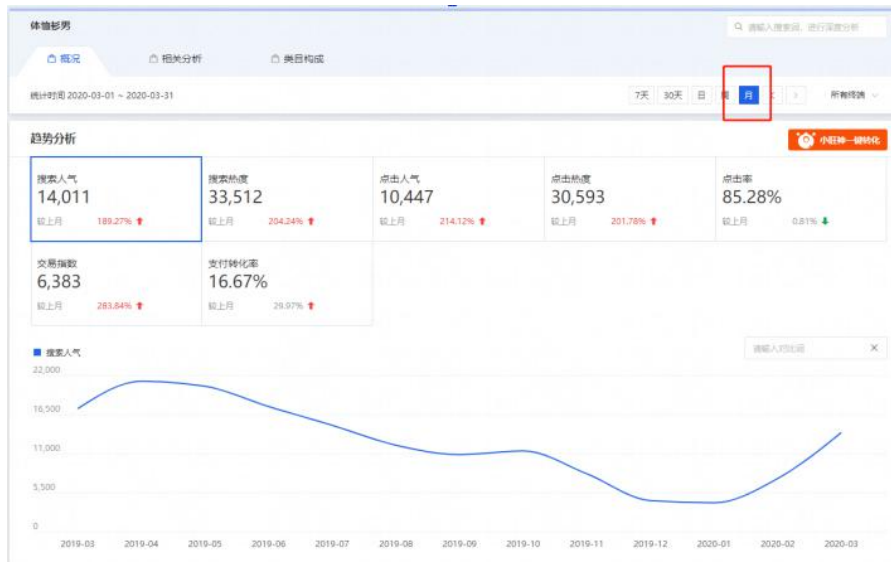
体恤衫男

请输入搜索词，进行深度分析

概况　相关分析　类目构成

统计时间 2020-03-01 ~ 2020-03-31

7天　30天　日　周　月　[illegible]　>　所有终端

趋势分析

小旺神一键转化

| 搜索人气 | 搜索热度 | 点击人气 | 点击热度 | 点击率 |
|---|---|---|---|---|
| 14,011 | 33,512 | 10,447 | 30,593 | 85.28% |
| 较上月 189.27% | 较上月 204.24% | 较上月 214.12% | 较上月 201.78% | 较上月 0.81% |

| 交易指数 | 支付转化率 |
|---|---|
| 6,383 | 16.67% |
| 较上月 283.84% | 较上月 29.97% |

搜索人气

请输入对比词

22,000
16,500
11,000
5,500
0

2019-03　2019-04　2019-05　2019-06　2019-07　2019-08　2019-09　2019-10　2019-11　2019-12　2020-01　2020-02　2020-03